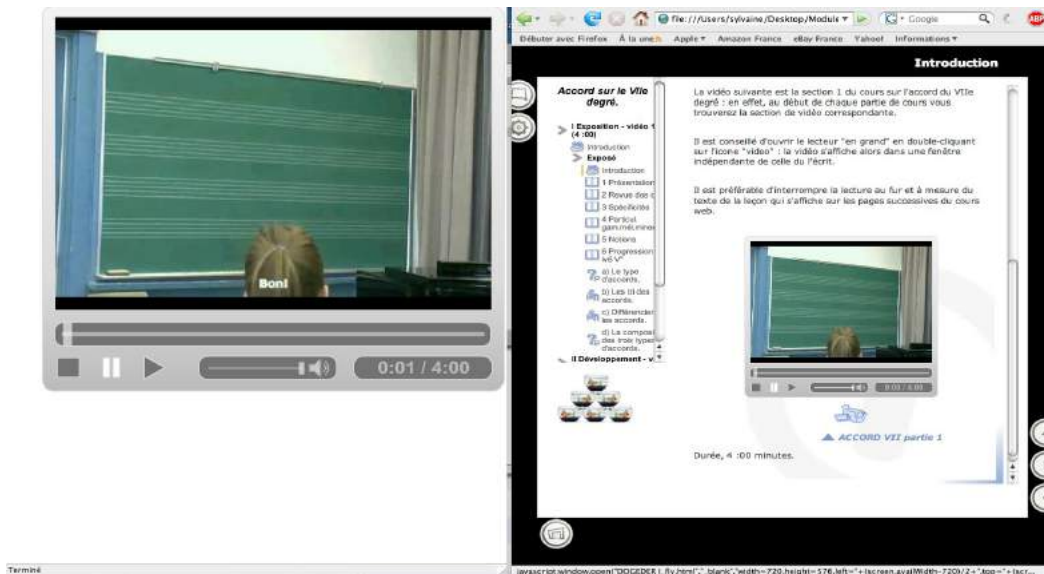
Bon!

0:01 / 4:00

file:///Users/sylvaine/Desktop/Module

Google

Débuter avec Firefox   À la une   Apple ▾   Amazon France   eBay France   Yahoo!   Informations ▾

Introduction

Accord sur le VIIe degré.

I Exposition - vidéo 1 (4 :00)

Introduction

Exposé

Introduction

1 Présentation

2 Revue des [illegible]

3 Spécificités

4 Particul. gamme/mineur

5 Fictions

6 Progression iv6 V

a) Le type d'accords.

b) Les III des accords.

c) Différencier les accords.

d) La composi. des trois types d'accords.

II Développement - v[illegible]

La vidéo suivante est la section 1 du cours sur l'accord du VIIe degré : en effet, au début de chaque partie de cours vous trouverez la section de vidéo correspondante.

Il est conseillé d'ouvrir le lecteur "en grand" en double-cliquant sur l'icone "video" : la vidéo s'affiche alors dans une fenêtre indépendante de celle de l'écrit.

Il est préférable d'interrompre la lecture au fur et à mesure du texte de la leçon qui s'affiche sur les pages successives du cours web.

0:01 / 4:00

ACCORD VII partie 1

Durée, 4 :00 minutes.

Terminé

javascript:window.open('DOGEDEX I.flv.html','_blank','width=720,height=576,left='+(screen.availWidth-720)/2+',top='+(scr...